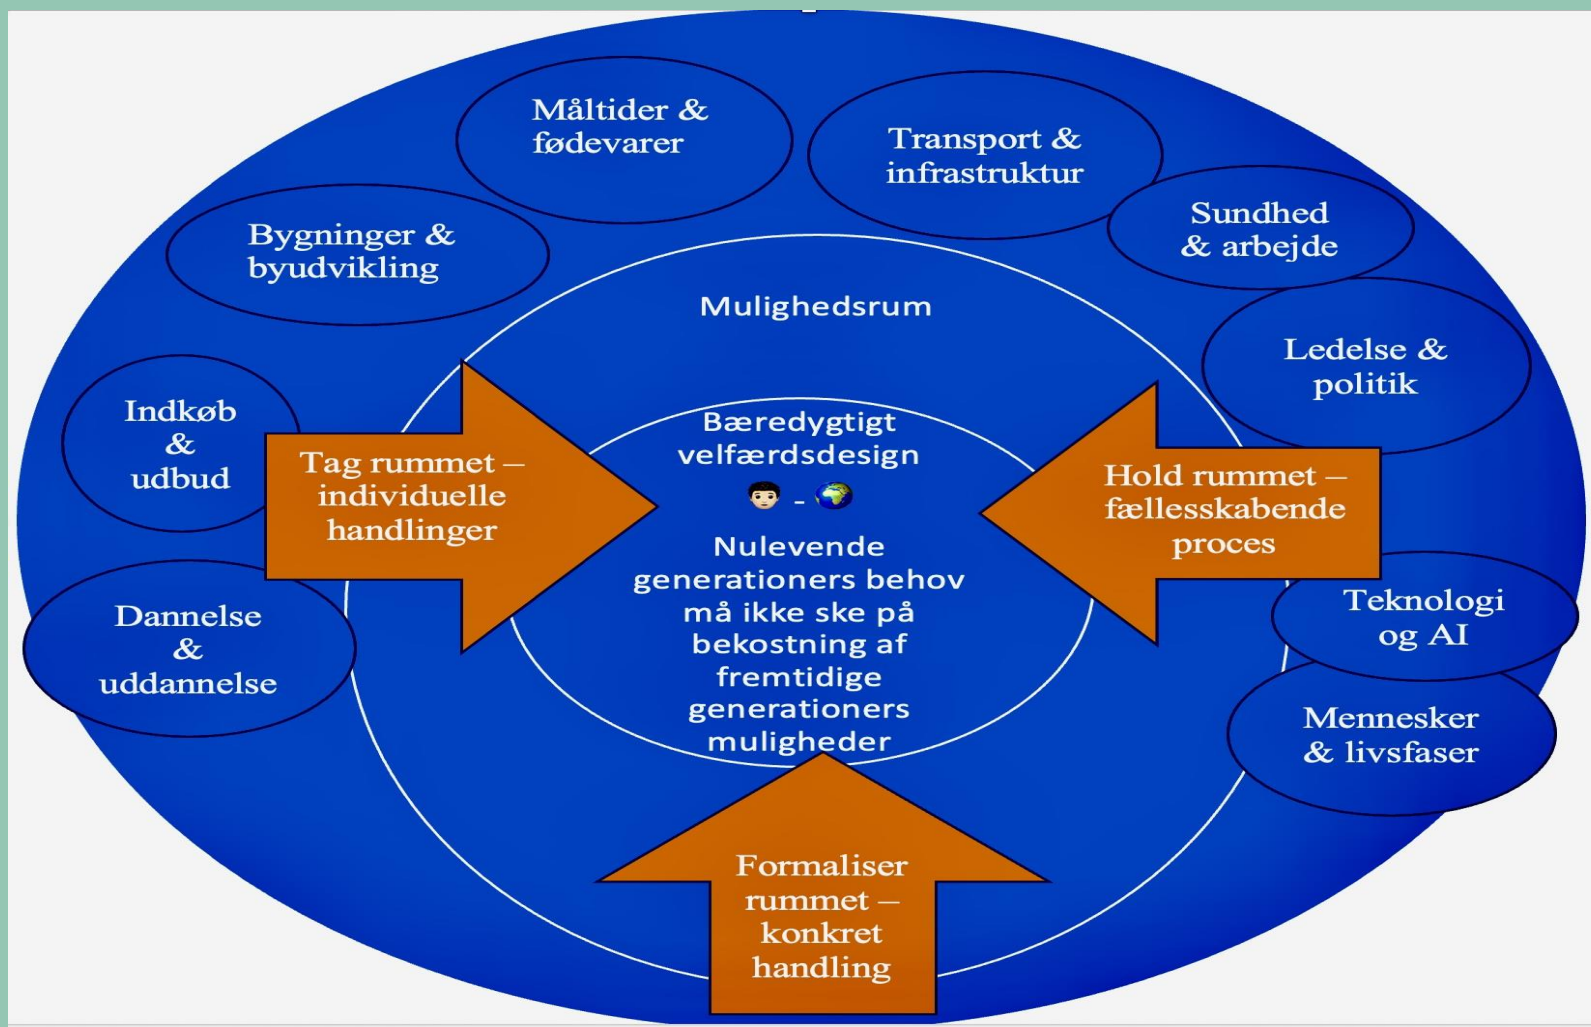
Måltider & fødevarer

Transport & infrastruktur

Bygninger & byudvikling

Sundhed & arbejde

Mulighedsrum

Ledelse & politik

Indkøb & udbud

Bæredygtigt velfærdsdesign

Tag rummet – individuelle handlinger

Hold rummet – fællesskabende proces

-

Nulevende generationers behov må ikke ske på bekostning af fremtidige generationers muligheder

Dannelse & uddannelse

Teknologi og AI

Mennesker & livsfaser

Formaliser rummet – konkret handling